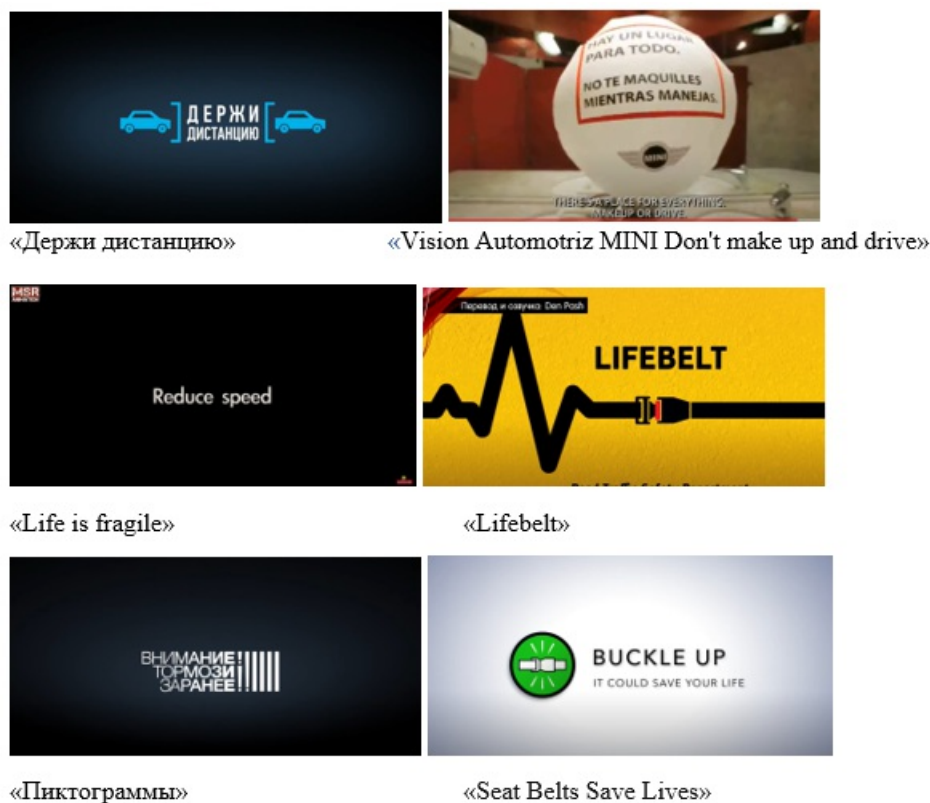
ДЕРЖИ ДИСТАНЦИЮ

HAY UN LUGAR PARA TODO.

NO TE MAQUILLES MIENTRAS MANEJAS.

MINI

THERE'S A PLACE FOR EVERYTHING. MAKEUP OR DRIVE.

«Держи дистанцию»

«Vision Automotriz MINI Don't make up and drive»

MSR

Reduce speed

Перевод и озвучка Den Posh

LIFEBELT

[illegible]

«Life is fragile»

«Lifebelt»

ВНИМАНИЕ! ТОРМОЗИ ЗАРАНЕЕ!

BUCKLE UP

IT COULD SAVE YOUR LIFE

«Пиктограммы»

«Seat Belts Save Lives»